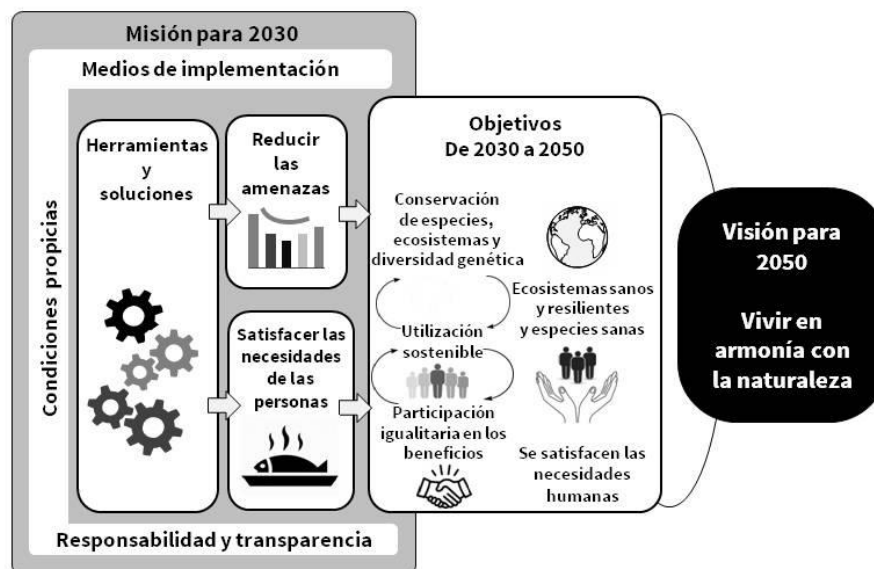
Misión para 2030

Medios de implementación

Condiciones propicias

Herramientas y soluciones

Reducir las amenazas

Satisfacer las necesidades de las personas

Objetivos
De 2030 a 2050

Conservación de especies, ecosistemas y diversidad genética

Ecosistemas sanos y resilientes y especies sanas

Utilización sostenible

Participación igualitaria en los beneficios

Se satisfacen las necesidades humanas

Visión para 2050

Vivir en armonía con la naturaleza

Responsabilidad y transparencia